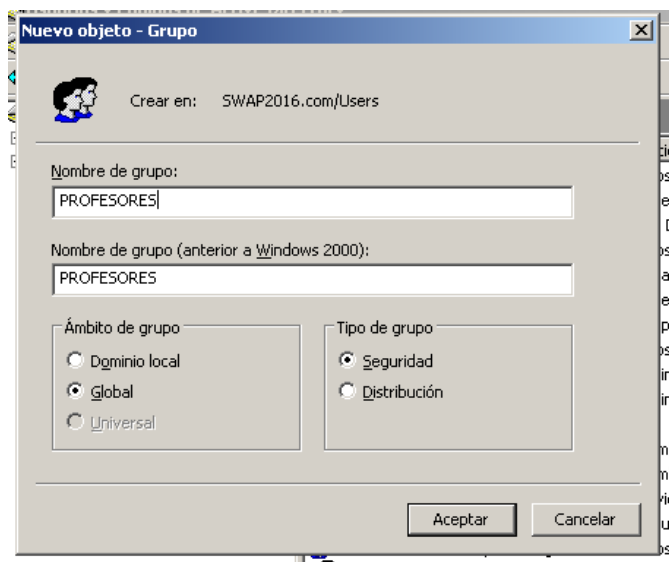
Nuevo objeto - Grupo

Crear en: SWAP2016.com/Users

Nombre de grupo:
PROFESORES

Nombre de grupo (anterior a Windows 2000):
PROFESORES

Ámbito de grupo
Dominio local
Global
Universal

Tipo de grupo
Seguridad
Distribución

Aceptar
Cancelar